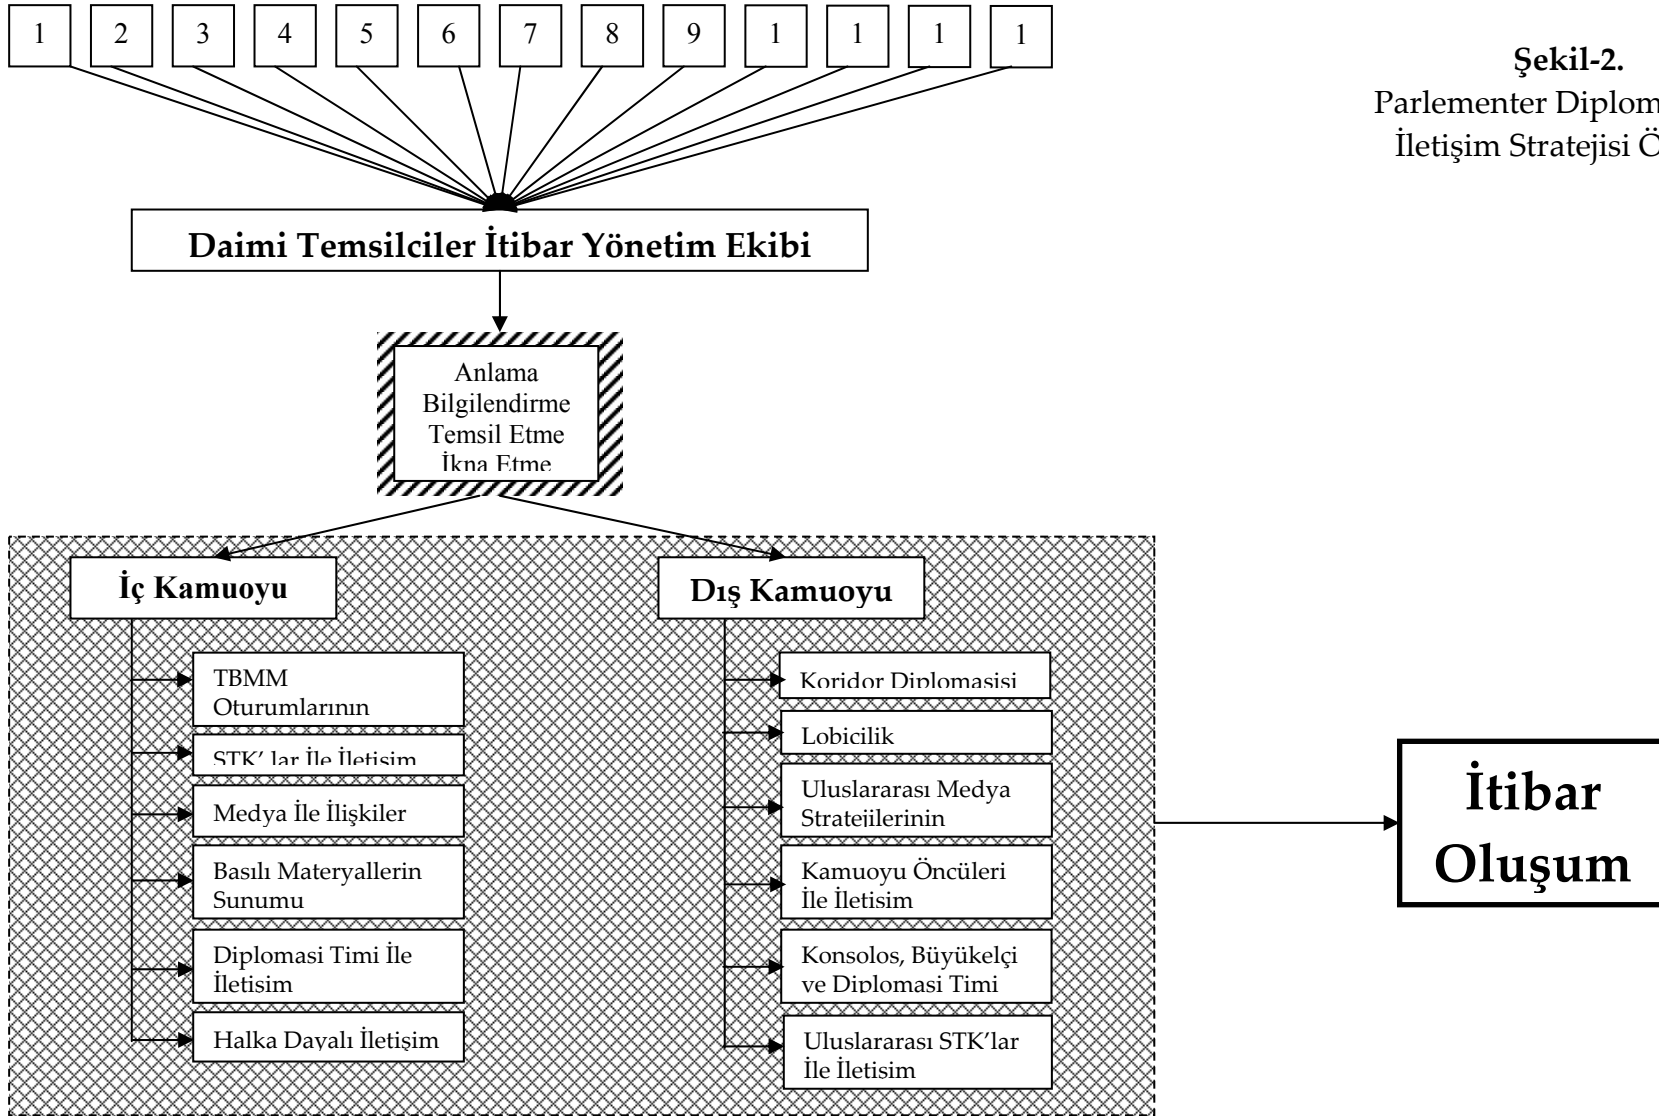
1 2 3 4 5 6 7 8 9 1 1 1 1

Şekil-2.
Parlementer Diplom
İletişim Stratejisi Ö

Daimi Temsilciler İtibar Yönetim Ekibi

Anlama
Bilgilendirme
Temsil Etme
İkna Etme

İç Kamuoyu

TBMM Oturumlarının

STK' lar İle İletişim

Medya İle İlişkiler

Basılı Materyallerin Sunumu

Diplomasi Timi İle İletişim

Halka Dayalı İletişim

Dış Kamuoyu

Koridor Diplomasisi

Lobicilik

Uluslararası Medya Stratejilerinin

Kamuoyu Öncüleri İle İletişim

Konsolos, Büyükelçi ve Diplomasi Timi

Uluslararası STK'lar İle İletişim

İtibar Oluşum